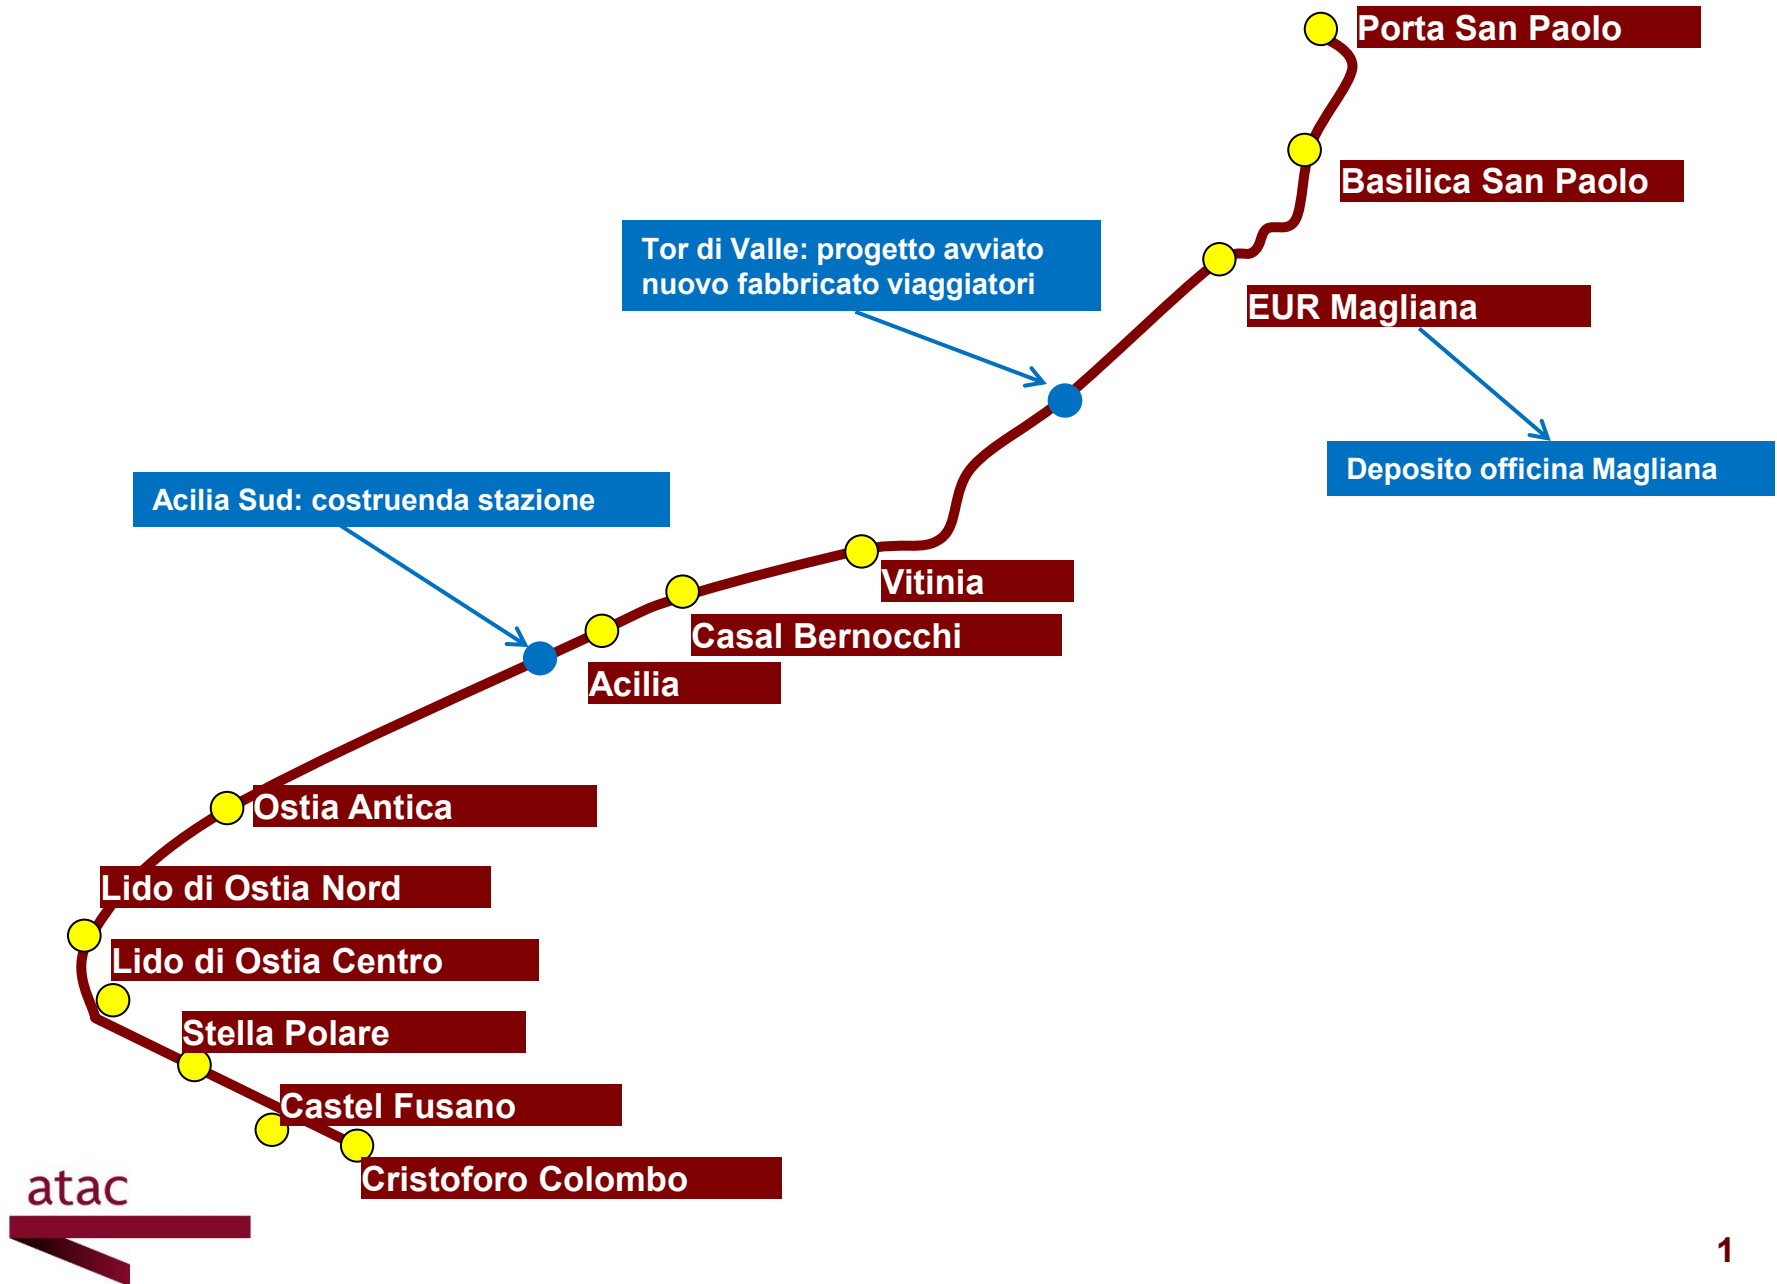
Porta San Paolo

Basilica San Paolo

Tor di Valle: progetto avviato nuovo fabbricato viaggiatori

EUR Magliana

Deposito officina Magliana

Acilia Sud: costruenda stazione

Vitinia

Casal Bernocchi

Acilia

Ostia Antica

Lido di Ostia Nord

Lido di Ostia Centro

Stella Polare

Castel Fusano

Cristoforo Colombo

atac

1